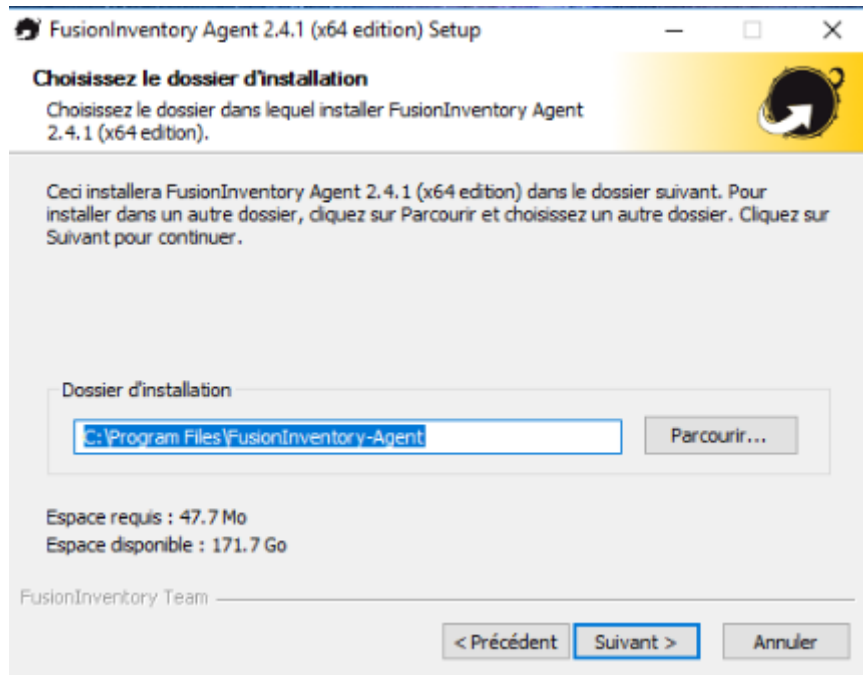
FusionInventory Agent 2.4.1 (x64 edition) Setup

Choisissez le dossier d'installation

Choisissez le dossier dans lequel installer FusionInventory Agent 2.4.1 (x64 edition).

Ceci installera FusionInventory Agent 2.4.1 (x64 edition) dans le dossier suivant. Pour installer dans un autre dossier, cliquez sur Parcourir et choisissez un autre dossier. Cliquez sur Suivant pour continuer.

Dossier d'installation

C:\Program Files\FusionInventory-Agent

Parcourir...

Espace requis : 47.7 Mo
Espace disponible : 171.7 Go

FusionInventory Team

< Précédent

Suivant >

Annuler